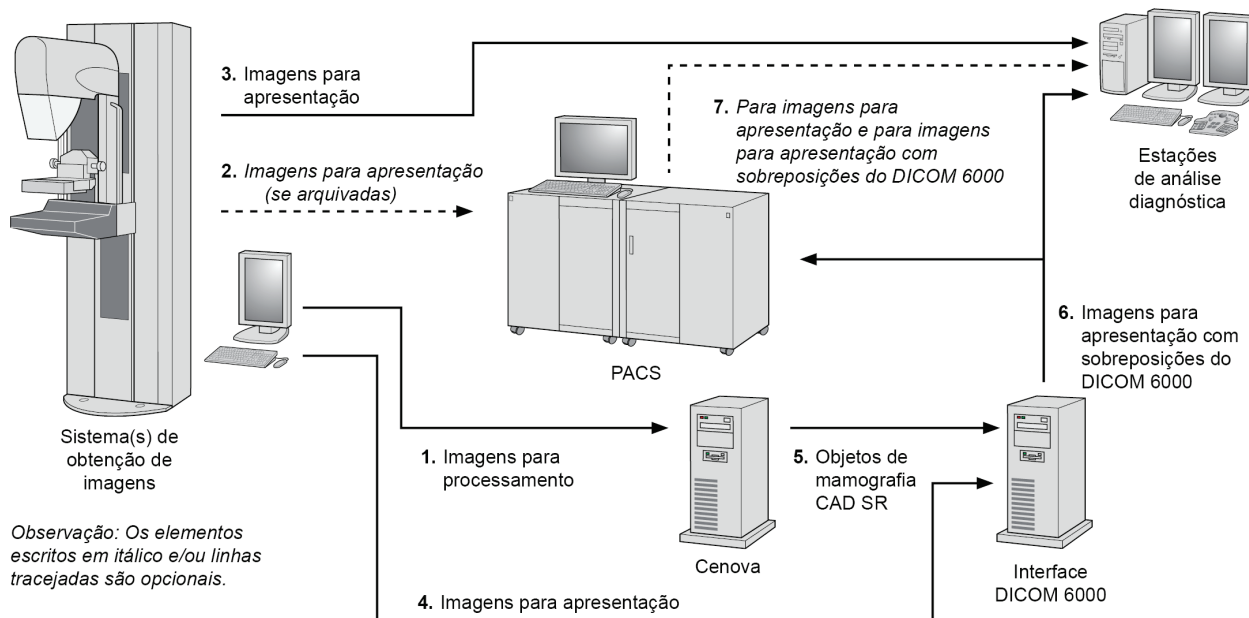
3. Imagens para apresentação

2. Imagens para apresentação (se arquivadas)

7. Para imagens para apresentação e para imagens para apresentação com sobreposições do DICOM 6000

Estações de análise diagnóstica

PACS

6. Imagens para apresentação com sobreposições do DICOM 6000

Sistema(s) de obtenção de imagens

1. Imagens para processamento

5. Objetos de mamografia CAD SR

Observação: Os elementos escritos em itálico e/ou linhas tracejadas são opcionais.

Cenova

Interface DICOM 6000

4. Imagens para apresentação